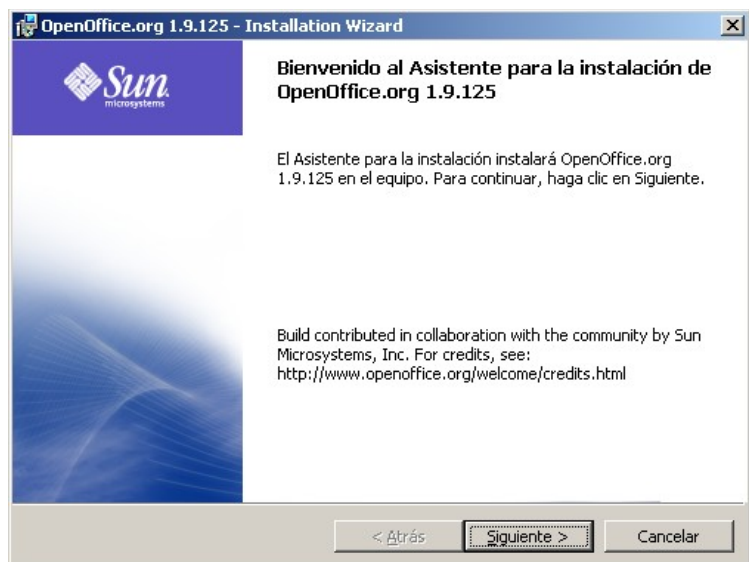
OpenOffice.org 1.9.125 - Installation Wizard

Sun microsystems

Bienvenido al Asistente para la instalación de OpenOffice.org 1.9.125

El Asistente para la instalación instalará OpenOffice.org 1.9.125 en el equipo. Para continuar, haga clic en Siguiente.

Build contributed in collaboration with the community by Sun Microsystems, Inc. For credits, see: http://www.openoffice.org/welcome/credits.html

< Atrás

Siguiente >

Cancelar